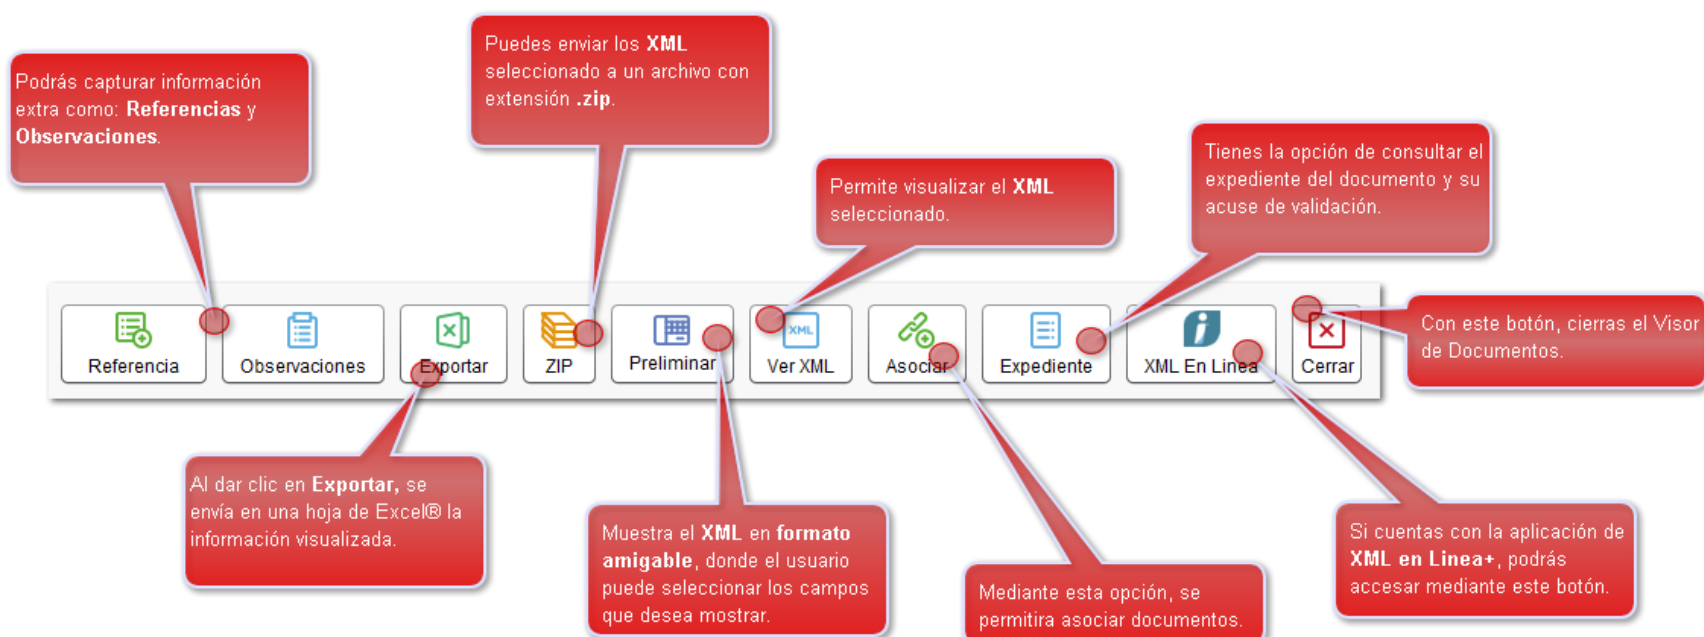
Podrás capturar información extra como: **Referencias** y **Observaciones**.

Puedes enviar los **XML** seleccionado a un archivo con extensión **.zip**.

Permite visualizar el **XML** seleccionado.

Tienes la opción de consultar el expediente del documento y su acuse de validación.

Referencia

Observaciones

Exportar

ZIP

Preliminar

XML

Ver XML

Asociar

Expediente

XML En Línea

Cerrar

Con este botón, cierras el Visor de Documentos.

Al dar clic en **Exportar,** se envía en una hoja de Excel® la información visualizada.

Muestra el **XML** en **formato amigable**, donde el usuario puede seleccionar los campos que desea mostrar.

Mediante esta opción, se permitira asociar documentos.

Si cuentas con la aplicación de **XML en Línea+**, podrás accesar mediante este botón.